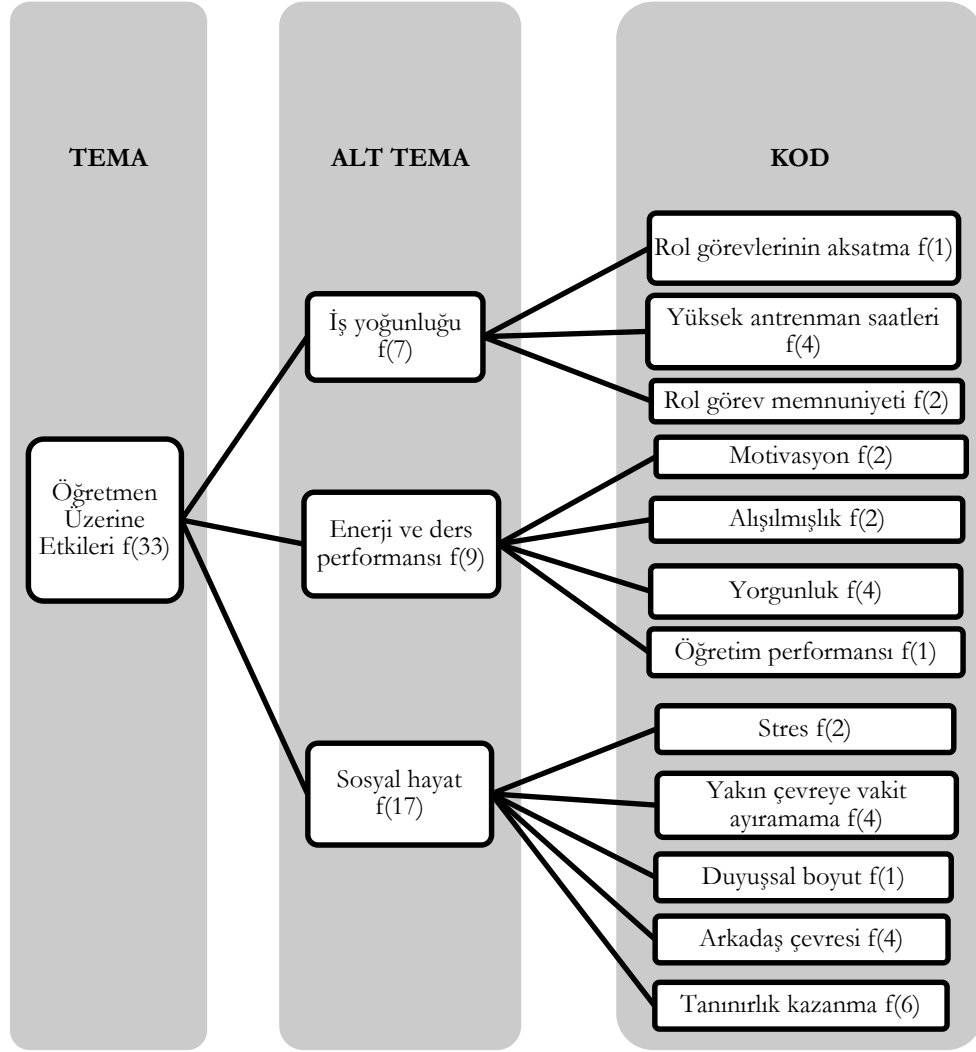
TEMA

ALT TEMA

KOD

Öğretmen Üzerine Etkileri f(33)

İş yoğunluğu f(7)

Enerji ve ders performansı f(9)

Sosyal hayat f(17)

Rol görevlerinin aksatma f(1)

Yüksek antrenman saatleri f(4)

Rol görev memnuniyeti f(2)

Motivasyon f(2)

Alışılmışlık f(2)

Yorgunluk f(4)

Öğretim performansı f(1)

Stres f(2)

Yakın çevreye vakit ayıramama f(4)

Duyuşsal boyut f(1)

Arkadaş çevresi f(4)

Tanınırlık kazanma f(6)